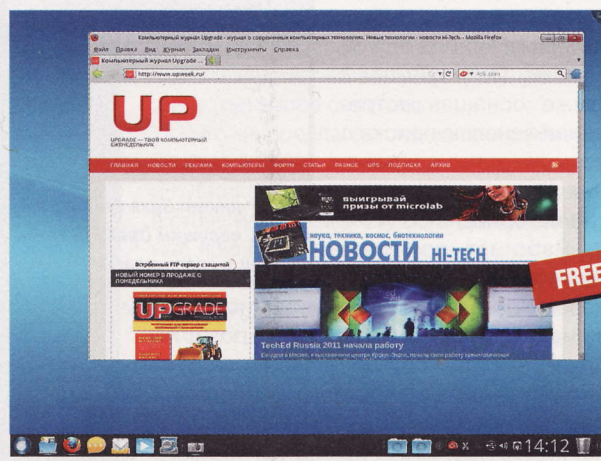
Компьютерный журнал Upgrade - журнал о современных компьютерных технологиях. Новые технологии - новости Hi-Tech - Mozilla Firefox

Файл Правка Вид Журнал Закладки Инструменты Справка

Компьютерный журнал Upgrade ...

http://www.upweek.ru/

Ask.com

UP

UPGRADE — ТВОЙ КОМПЬЮТЕРНЫЙ ЕЖЕНЕДЕЛЬНИК

ГЛАВНАЯ НОВОСТИ РЕКЛАМА КОМПЬЮТЕРЫ ФОРУМ СТАТЬИ РАЗНОЕ UPS ПОДПИСКА АРХИВ

выигрывай призы от microlab

наука, техника, космос, биотехнологии

НОВОСТИ HI-TECH

Встроенный FTP-сервер с защитой

НОВЫЙ НОМЕР В ПРОДАЖЕ С ПОНЕДЕЛЬНИКА

UPGRADE

FREE

TechEd Russia 2011 начала работу

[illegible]

14:12